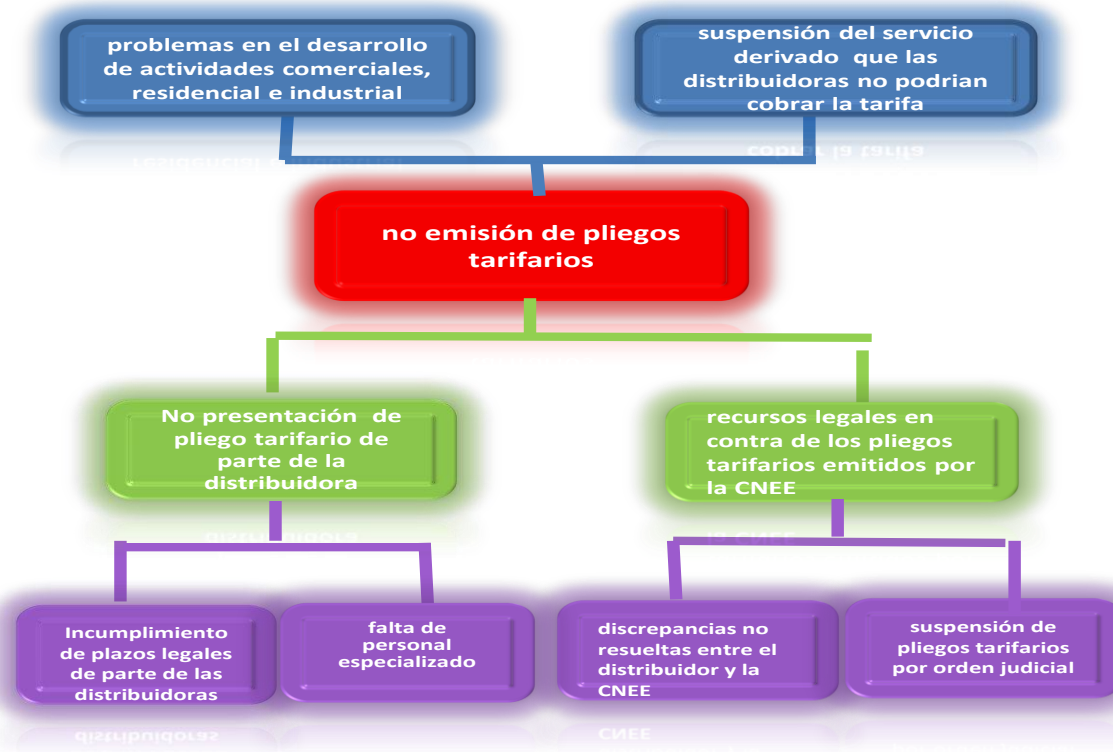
problemas en el desarrollo de actividades comerciales, residencial e industrial

suspensión del servicio derivado que las distribuidoras no podrian cobrar la tarifa

no emisión de pliegos tarifarios

No presentación de pliego tarifario de parte de la distribuidora

recursos legales en contra de los pliegos tarifarios emitidos por la CNEE

Incumplimiento de plazos legales de parte de las distribuidoras

falta de personal especializado

discrepancias no resueltas entre el distribuidor y la CNEE

suspensión de pliegos tarifarios por orden judicial